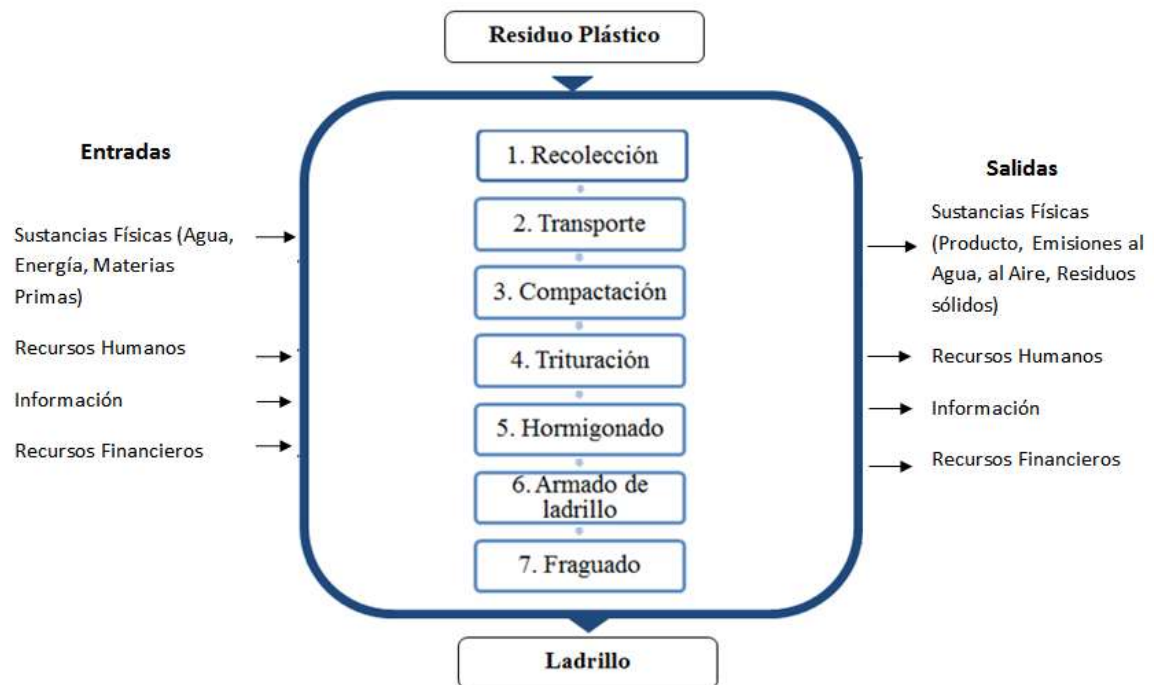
Residuo Plástico

Entradas

Sustancias Físicas (Agua, Energía, Materias Primas)

Recursos Humanos

Información

Recursos Financieros

1. Recolección

2. Transporte

3. Compactación

4. Trituración

5. Hormigonado

6. Armado de ladrillo

7. Fraguado

Salidas

Sustancias Físicas (Producto, Emisiones al Agua, al Aire, Residuos sólidos)

Recursos Humanos

Información

Recursos Financieros

Ladrillo